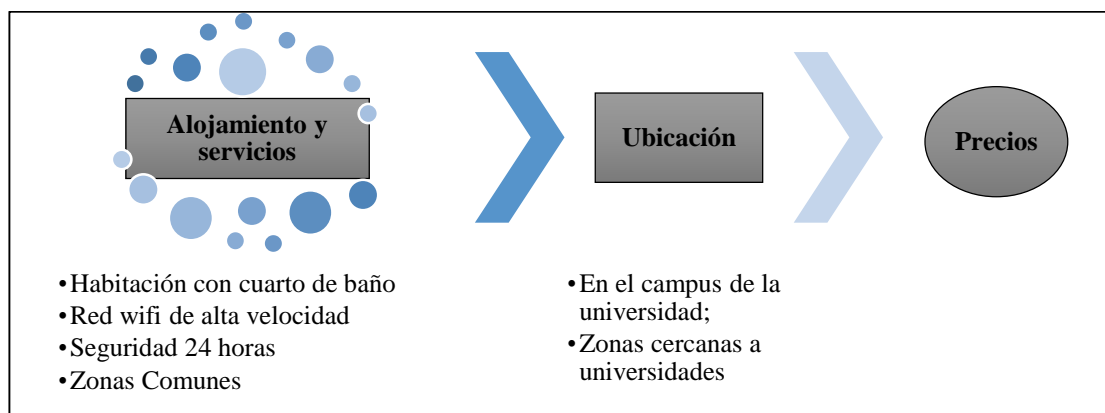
Alojamiento y servicios

Ubicación

Precios

•Habitación con cuarto de baño
•Red wifi de alta velocidad
•Seguridad 24 horas
•Zonas Comunes

•En el campus de la universidad;
•Zonas cercanas a universidades